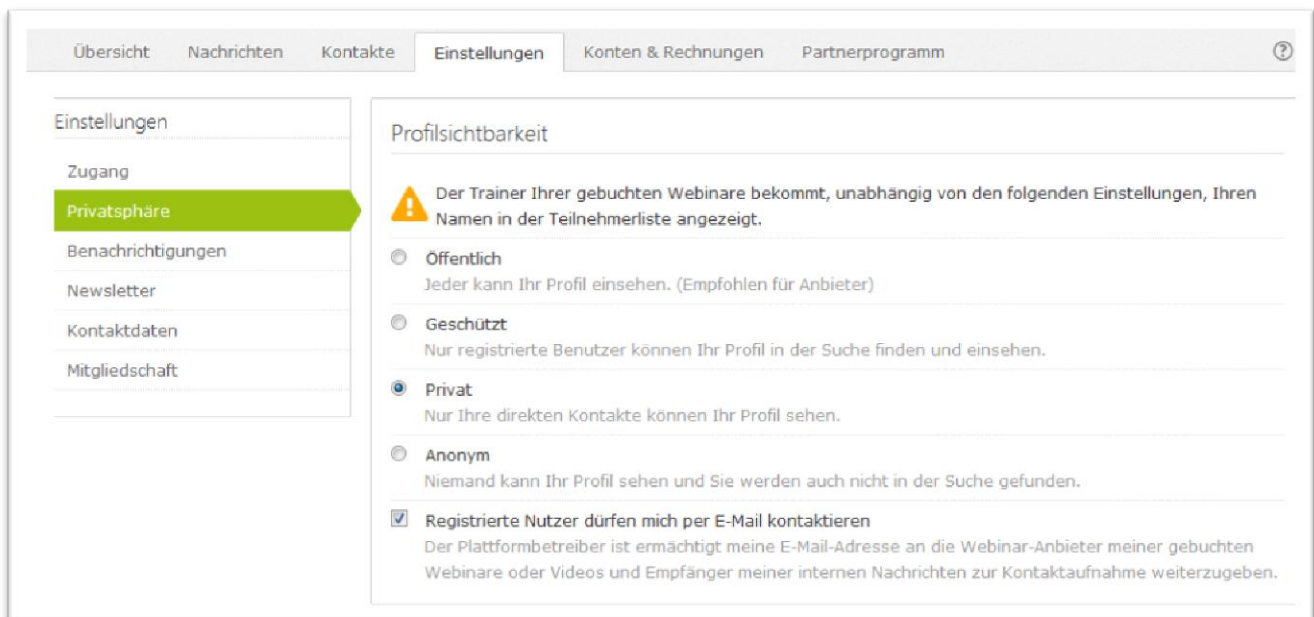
Übersicht Nachrichten Kontakte Einstellungen Konten & Rechnungen Partnerprogramm ?

Einstellungen

Zugang

Privatsphäre

Benachrichtigungen

Newsletter

Kontaktdaten

Mitgliedschaft

Profilsichtbarkeit

Der Trainer Ihrer gebuchten Webinare bekommt, unabhängig von den folgenden Einstellungen, Ihren Namen in der Teilnehmerliste angezeigt.

Öffentlich
Jeder kann Ihr Profil einsehen. (Empfohlen für Anbieter)

Geschützt
Nur registrierte Benutzer können Ihr Profil in der Suche finden und einsehen.

Privat
Nur Ihre direkten Kontakte können Ihr Profil sehen.

Anonym
Niemand kann Ihr Profil sehen und Sie werden auch nicht in der Suche gefunden.

Registrierte Nutzer dürfen mich per E-Mail kontaktieren
Der Plattformbetreiber ist ermächtigt meine E-Mail-Adresse an die Webinar-Anbieter meiner gebuchten Webinare oder Videos und Empfänger meiner internen Nachrichten zur Kontaktaufnahme weiterzugeben.